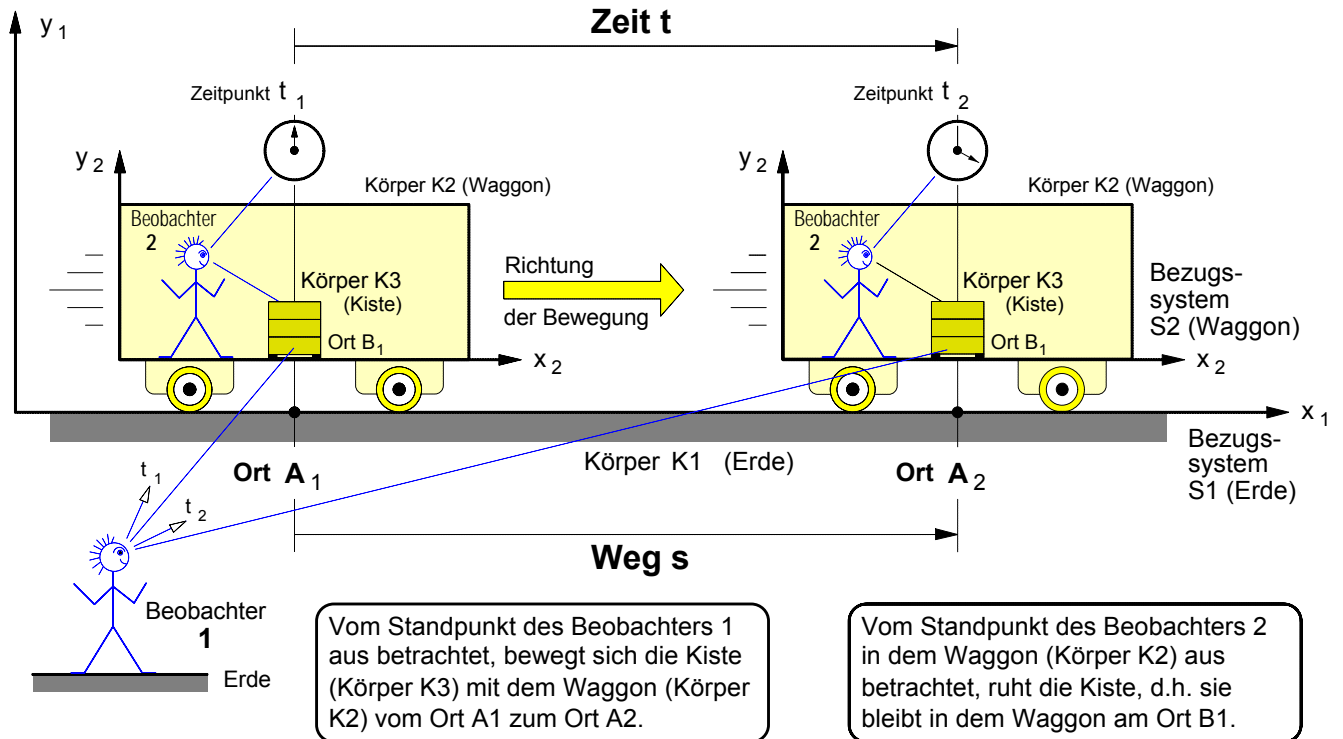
$y_1$

Zeit t

Zeitpunkt $t_1$

Zeitpunkt $t_2$

$y_2$

Körper K2 (Waggon)

$y_2$

Körper K2 (Waggon)

Beobachter 2

Körper K3 (Kiste)

Ort $B_1$

Richtung der Bewegung

Beobachter 2

Körper K3 (Kiste)

Ort $B_1$

Bezugs-system S2 (Waggon)

$x_2$

$x_2$

$x_1$

Bezugs-system S1 (Erde)

$t_1$

$t_2$

Ort $A_1$

Körper K1 (Erde)

Ort $A_2$

Weg s

Beobachter 1

Erde

Vom Standpunkt des Beobachters 1 aus betrachtet, bewegt sich die Kiste (Körper K3) mit dem Waggon (Körper K2) vom Ort A1 zum Ort A2.

Vom Standpunkt des Beobachters 2 in dem Waggon (Körper K2) aus betrachtet, ruht die Kiste, d.h. sie bleibt in dem Waggon am Ort B1.